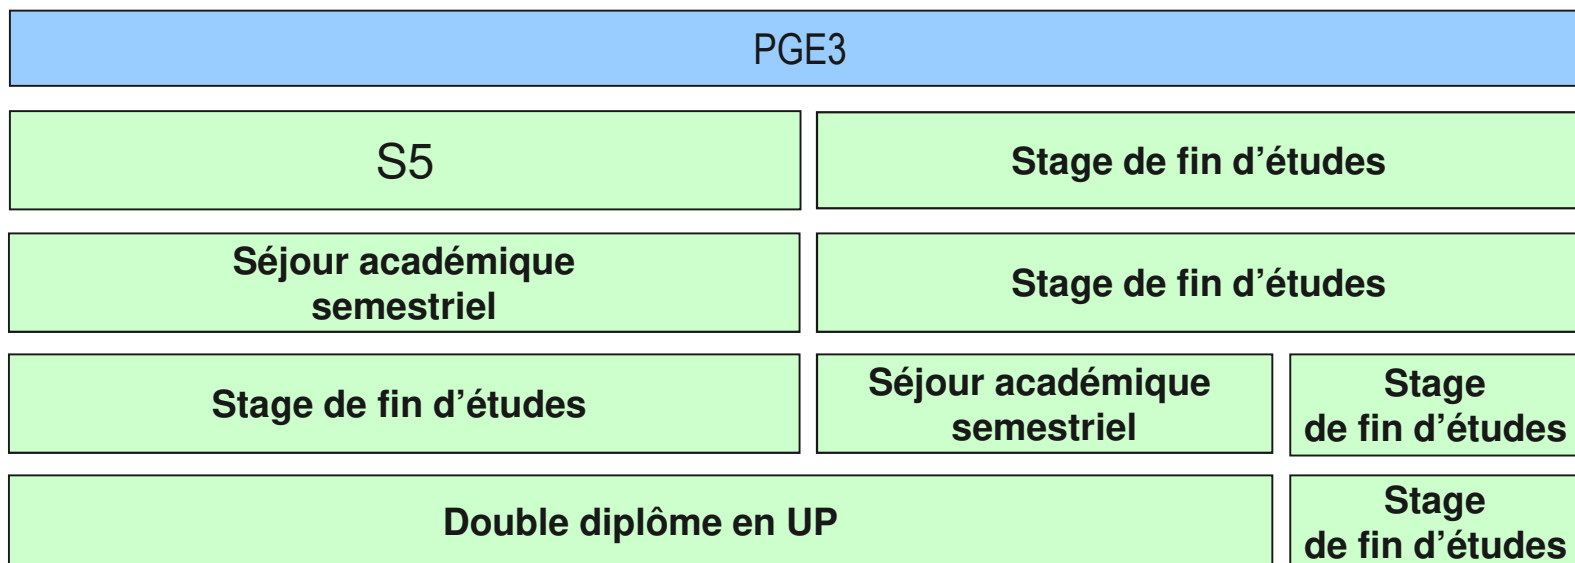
PGE3

S5

Stage de fin d’études

Séjour académique semestriel

Stage de fin d’études

Stage de fin d’études

Séjour académique semestriel

Stage de fin d’études

Double diplôme en UP

Stage de fin d’études